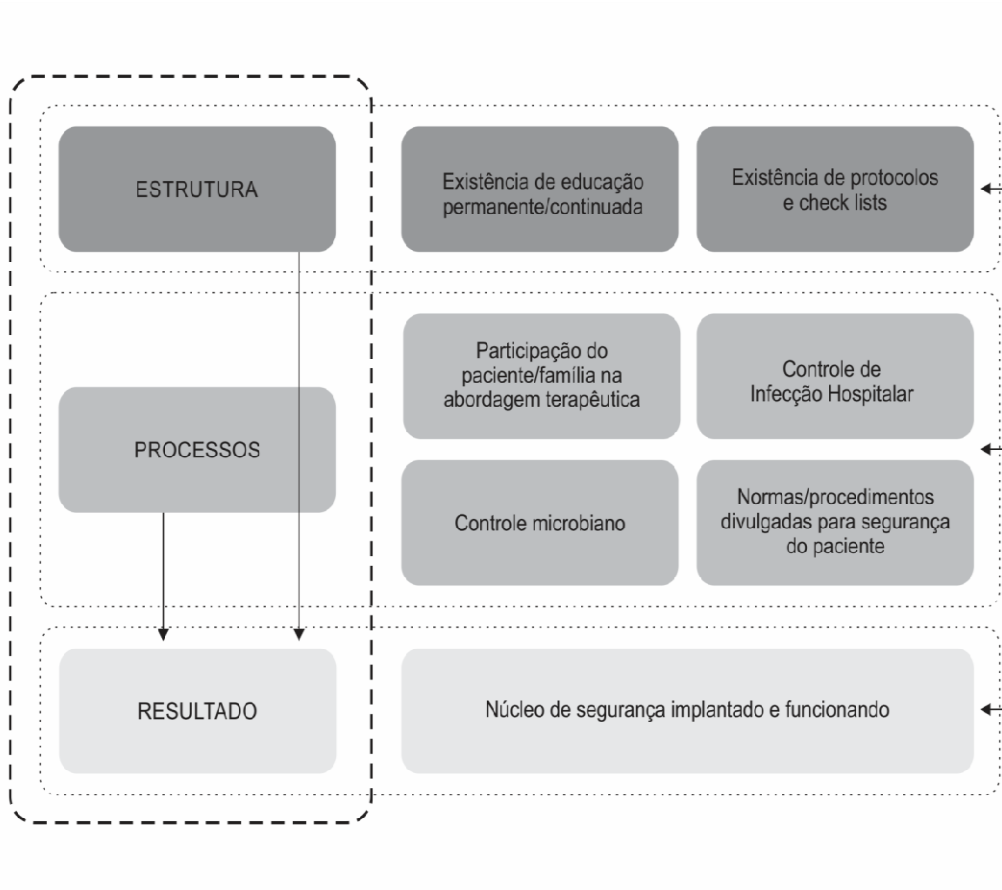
ESTRUTURA

Existência de educação permanente/continuada

Existência de protocolos e check lists

PROCESSOS

Participação do paciente/família na abordagem terapêutica

Controle de Infecção Hospitalar

Controle microbiano

Normas/procedimentos divulgadas para segurança do paciente

RESULTADO

Núcleo de segurança implantado e funcionando